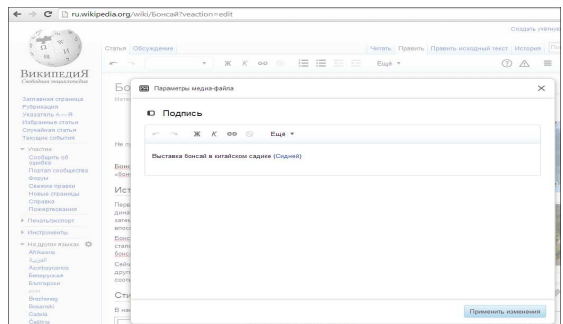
ru.wikipedia.org/wiki/Бонсай?veaction=edit

Создать учётную

Википедия
Свободная энциклопедия

Статья Обсуждение

Читать Править Править исходный текст История

Ж К Ещё

Заглавная страница
Рубрикация
Указатель А—Я
Избранные статьи
Случайная статья
Текущие события

Участие
Сообщить об ошибке
Портал сообщества
Форум
Свежие правки
Новые страницы
Справка
Пожертвования

Печать/экспорт

Инструменты

На других языках
Afrikaans
العربية
Azərbaycanca
Беларуская
Български
Brezhoneg
Bosanski
Català
Čeština

Бо

Не п

Бонс
«Бон

Ист

Пер
дина
затем
впосл
Бонс
стала
бонса
Сейч
друг
соотв

Сти

В на

Параметры медиа-файла

Подпись

Ж К Ещё

Выставка бонсай в китайском садике (Содней)

Применить изменения